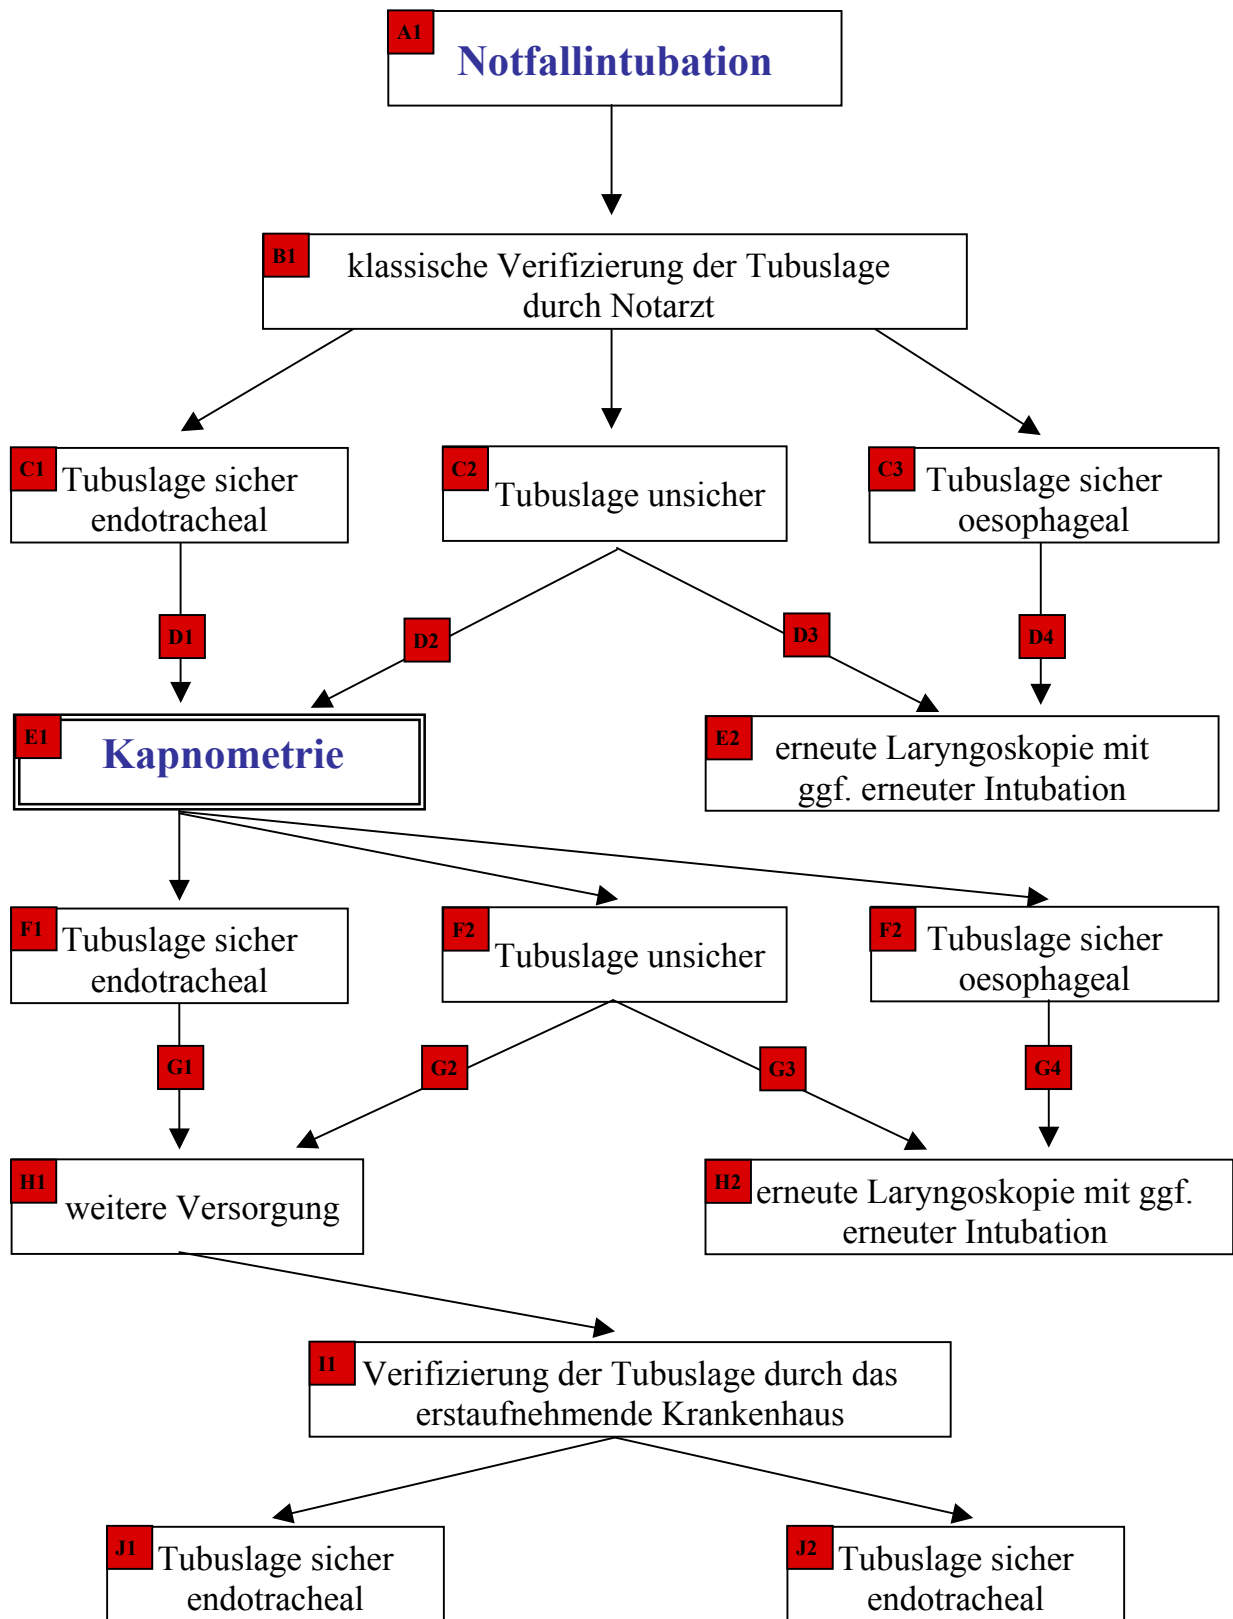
A1 Notfallintubation

B1 klassische Verifizierung der Tubuslage durch Notarzt

C1 Tubuslage sicher endotracheal

C2 Tubuslage unsicher

C3 Tubuslage sicher oesophageal

D1

D2

D3

D4

E1 Kapnometrie

E2 erneute Laryngoskopie mit ggf. erneuter Intubation

F1 Tubuslage sicher endotracheal

F2 Tubuslage unsicher

F2 Tubuslage sicher oesophageal

G1

G2

G3

G4

H1 weitere Versorgung

H2 erneute Laryngoskopie mit ggf. erneuter Intubation

I1 Verifizierung der Tubuslage durch das erstaufnehmende Krankenhaus

J1 Tubuslage sicher endotracheal

J2 Tubuslage sicher endotracheal